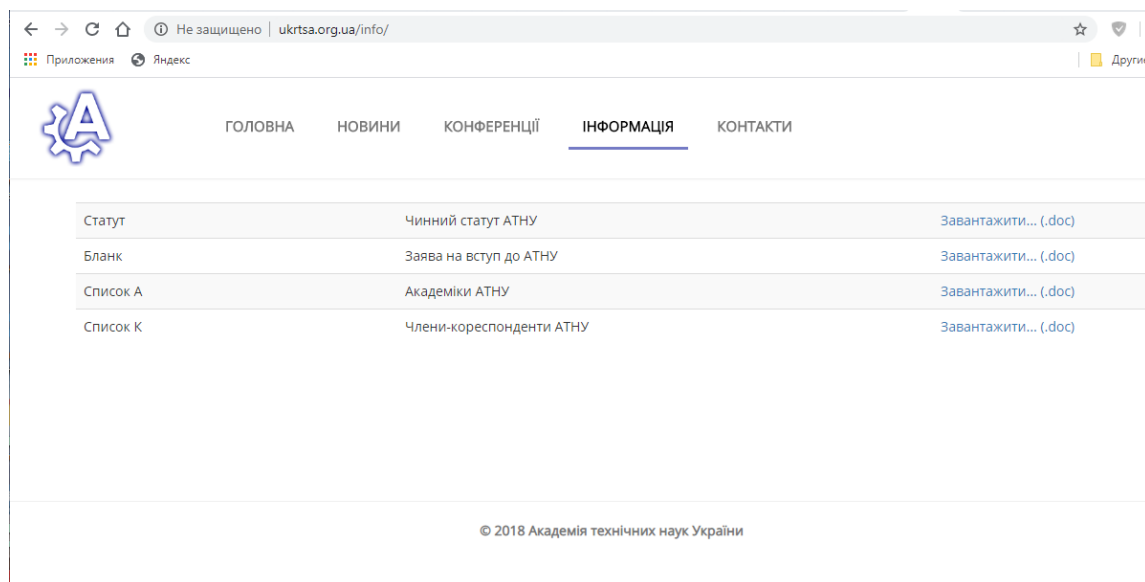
Не защищено | ukrtsa.org.ua/info/

Приложения Яндекс Другие

A

ГОЛОВНА НОВИНИ КОНФЕРЕНЦІЇ ІНФОРМАЦІЯ КОНТАКТИ

| Статут | Чинний статут АТНУ | Завантажити... (.doc) |
|---|---|---|
| Бланк | Заява на вступ до АТНУ | Завантажити... (.doc) |
| Список А | Академіки АТНУ | Завантажити... (.doc) |
| Список К | Члени-кореспонденти АТНУ | Завантажити... (.doc) |

© 2018 Академія технічних наук України